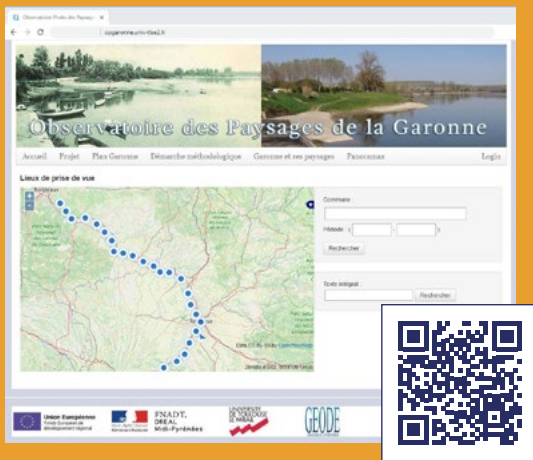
Observatoire Photo des Paysage ×

opgaronne.univ-tlse2.fr

Observatoire des Paysages de la Garonne

Accueil Projet Plan Garonne Démarche méthodologique Garonne et ses paysages Panoramas Login

Lieux de prise de vue

Bordeaux

Commune :

Période : [ ] - [ ]

Rechercher

Texte intégral :

Rechercher

Union Européenne
Fonds Européen de développement régional

FNADT
DREAL
Midi-Pyrénées

UNIVERSITÉ DE TOULOUSE LE MIRAIL

GEODE